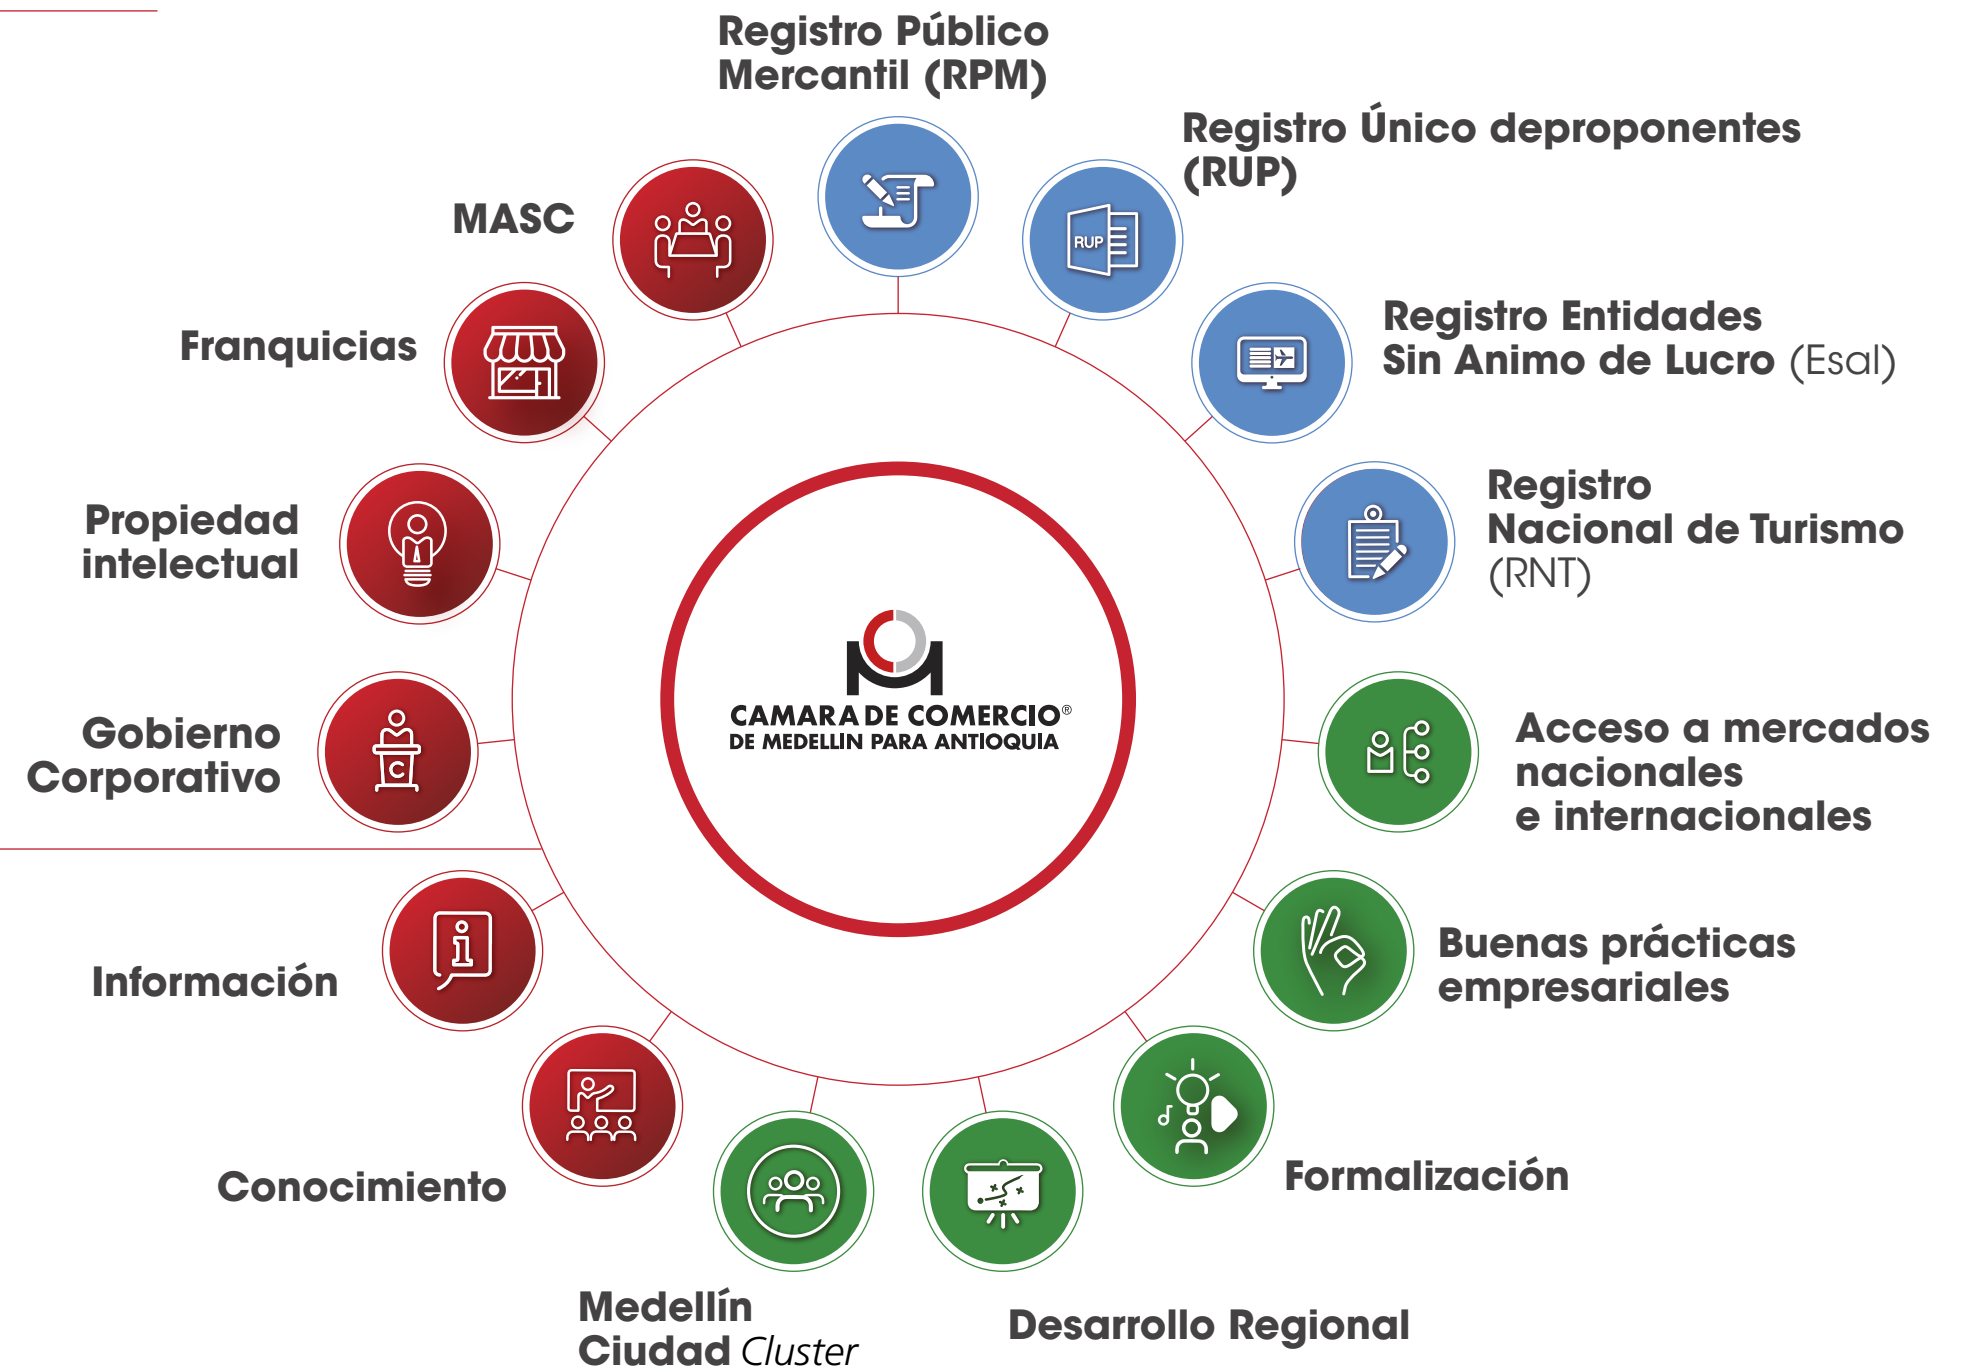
Registro Público Mercantil (RPM)

Registro Único deproponentes (RUP)

MASC

Franquicias

Registro Entidades Sin Animo de Lucro (Esal)

Registro Nacional de Turismo (RNT)

Propiedad intelectual

Gobierno Corporativo

CAMARA DE COMERCIO®
DE MEDELLIN PARA ANTIOQUIA

Acceso a mercados nacionales e internacionales

Información

Buenas prácticas empresariales

Conocimiento

Formalización

Medellín Ciudad Cluster

Desarrollo Regional

RUP